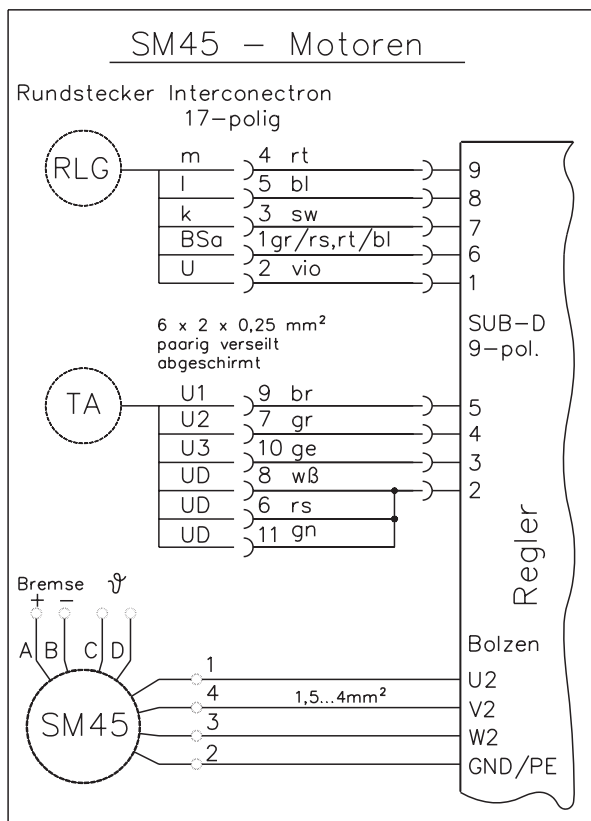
SM45 – Motoren

Rundstecker Interconectron
17–polig

RLG

m
4 rt
9
l
5 bl
8
k
3 sw
7
BSa
1gr/rs,rt/bl
6
U
2 vio
1

$6 \times 2 \times 0{,}25$ mm$^2$
paarig verseilt
abgeschirmt

SUB–D
9–pol.

TA

U1
9 br
5
U2
7 gr
4
U3
10 ge
3
UD
8 wß
2
UD
6 rs
UD
11 gn

Regler

Bremse $\vartheta$
+ –

A B C D

Bolzen

SM45

1
U2
4
1,5...4mm$^2$
V2
3
W2
2
GND/PE